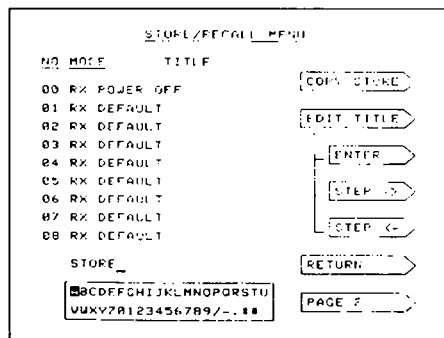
STORE/RECALL MENU

NO MODE TITLE

00 RX POWER OFF
01 RX DEFAULT
02 RX DEFAULT
03 RX DEFAULT
04 RX DEFAULT
05 RX DEFAULT
06 RX DEFAULT
07 RX DEFAULT
08 RX DEFAULT

STORE_

ABCDEFGHIJKLMNOPQRSTU
VWXYZ0123456789/-.*#

CONF STORE

EDIT TITLE

ENTER

STEP ->

STEP <-

RETURN

PAGE 2